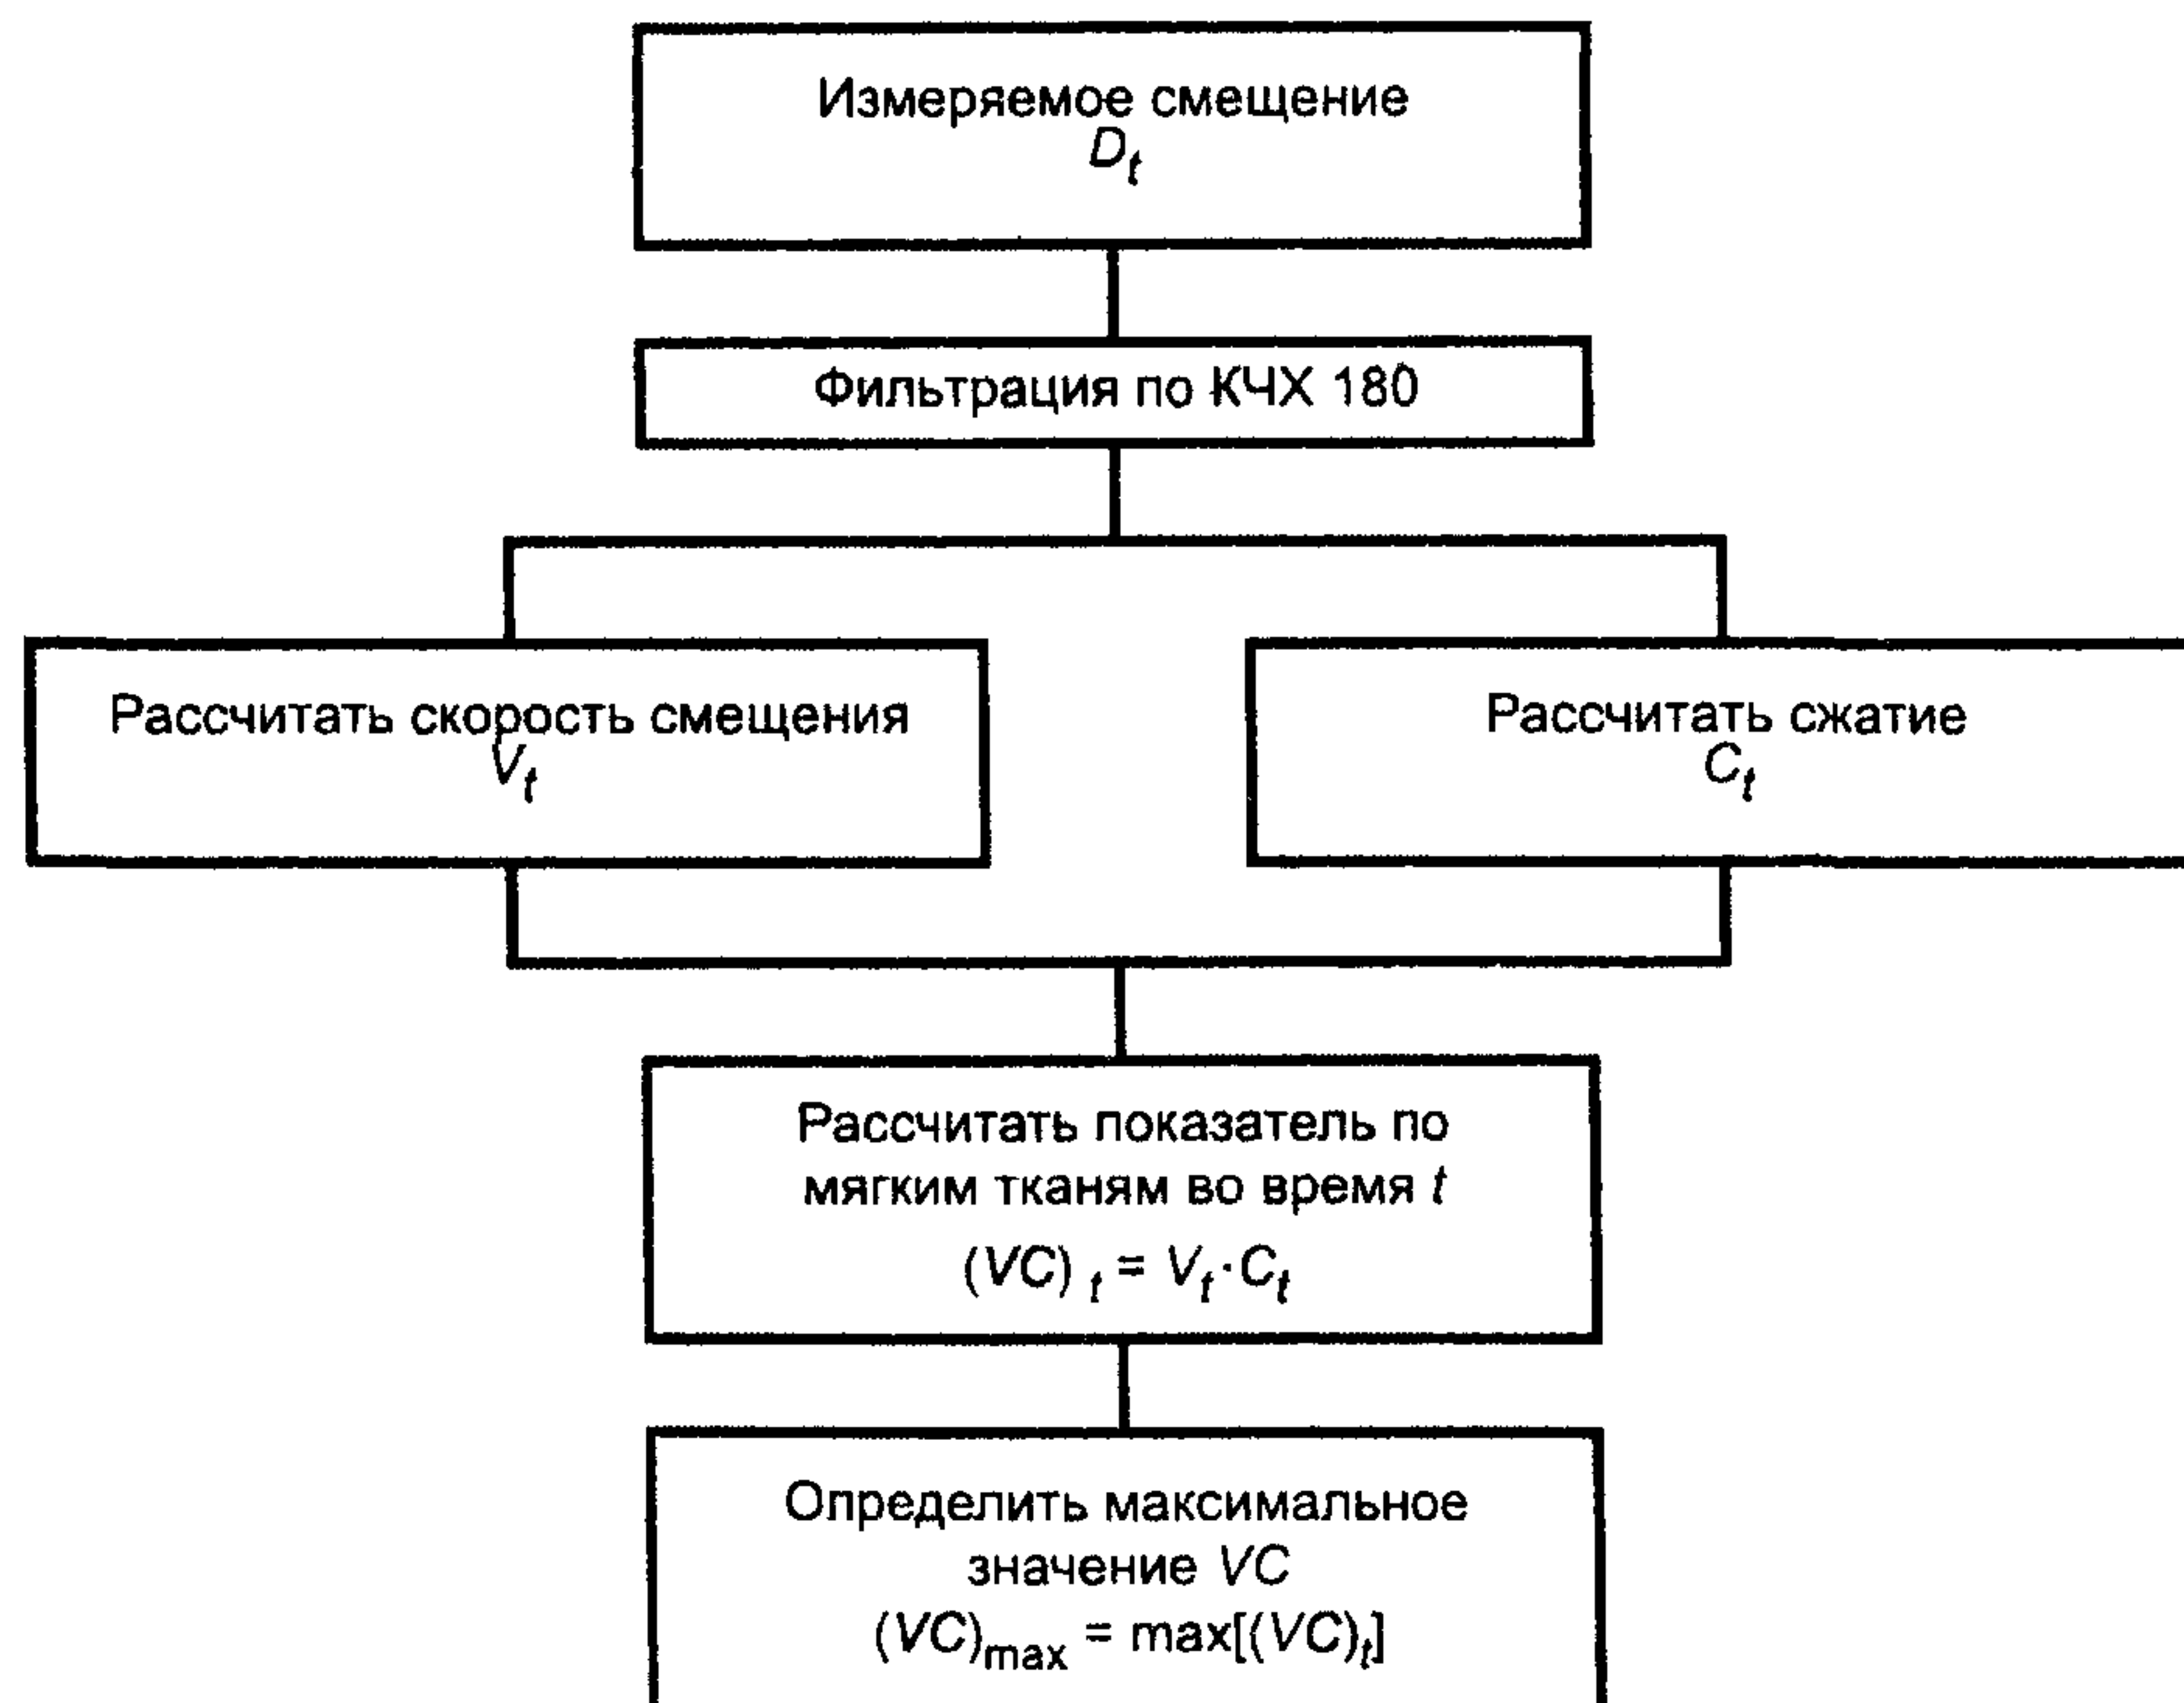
Измеряемое смещение
$D_t$

Фильтрация по КЧХ 180

Рассчитать скорость смещения
$V_t$

Рассчитать сжатие
$C_t$

Рассчитать показатель по мягким тканям во время $t$
$(VC)_t = V_t \cdot C_t$

Определить максимальное значение $VC$
$(VC)_{max} = max[(VC)_t]$